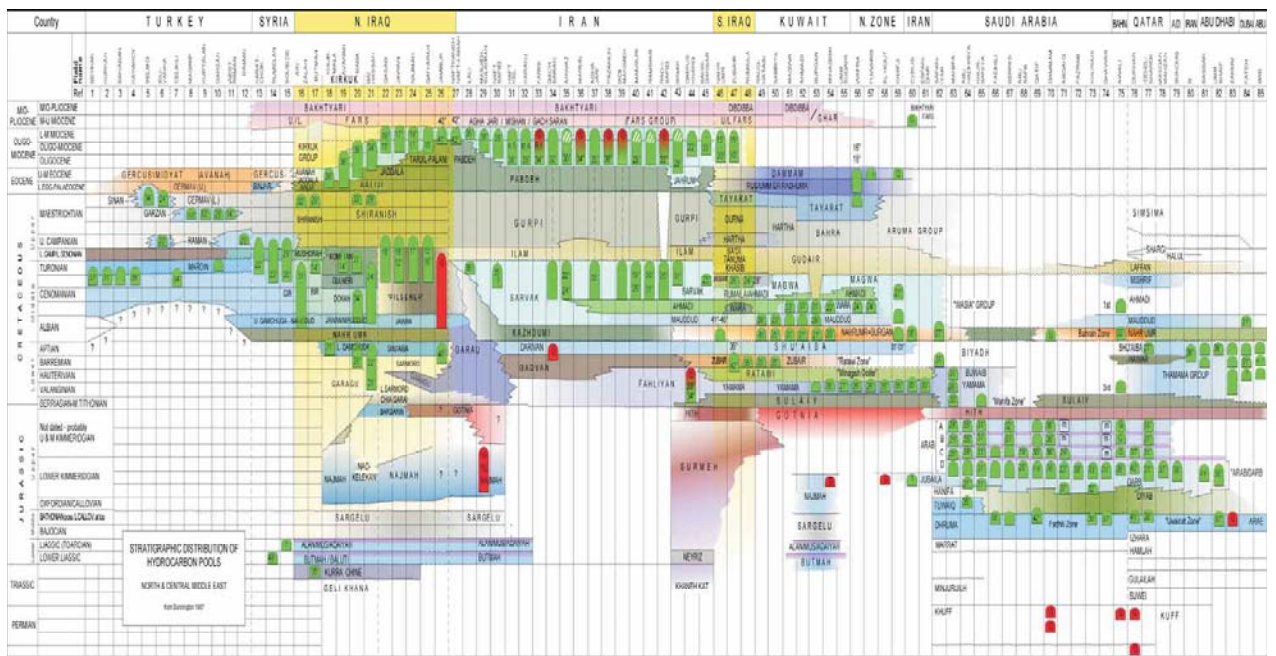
Country | TURKEY | SYRIA | N. IRAQ | IRAN | S. IRAQ | KUWAIT | N. ZONE | IRAN | SAUDI ARABIA | BAHN | QATAR | AD | IRAN | ABU DHABI | DUBAI | ABU

Ref 1 2 3 4 5 6 7 8 9 10 11 12 13 14 15 16 17 18 19 20 21 22 23 24 25 26 27 28 29 30 31 32 33 34 35 36 37 38 39 40 41 42 43 44 45 46 47 48 49 50 51 52 53 54 55 56 57 58 59 60 61 62 63 64 65 66 67 68 69 70 71 72 73 74 75 76 77 78 79 80 81 82 83 84 85

KIRKUK

MIO-PLIOCENE
MIO-PLIOCENE
M/U MIOCENE
L-M MIOCENE
OLIGO-MIOCENE
OLIGO-MIOCENE
OLIGOCENE
EOCENE
U-M EOCENE
L.EOC-PALAEOCENE
MAESTRICHTIAN
U. CAMPANIAN
L. CAMP./SENONIAN
TURONIAN
CENOMANIAN
ALBIAN
APTIAN
BARREMIAN
HAUTERIVIAN
VALANGINIAN
BERRIASIAN-M.TITHONIAN
Not dated - probably U. & M. KIMMERIDGIAN
LOWER KIMMERIDGIAN
OXFORDIAN/CALLOVIAN
BATHONIAN/basal L.CALLOV. area
BAJOCIAN
LIASSIC (TOARCIAN)
LOWER LIASSIC
TRIASSIC
PERMIAN

CRETACEOUS
JURASSIC

BAKHTYARI
U/L
FARS
AGHA JARI / MISHAN / GACH SARAN
FARS GROUP
U/L FARS
DIBDIBBA
BAKHTYARI
BAKHTYARI FARS
GHAR
KIRKUK GROUP
PABDEH
JADDALA
TARJIL-PALANI
AVANAH
GERCUS
SINJAR
AALIJI
GERCUS-MIDYAT AVANAH
GERMAV (U)
SHAN
GARZAN
GERMAV (L)
SHIRANISH
GURPI
PABDEH
JAHRUM
DAMMAM
RUS/UMM ER RADHUMA
TAYARAT
TAYARAT
SIMSIMA
RAMAN
HARTHA
SAADI
TANUMA
KHASIB
HARTHA
SAHRA
ARUMA GROUP
MARDIN
MUSHORAH
KOMETAN
GULNERI
DOKAN
DERDERE
"FELSENER"
ILAM
ILAM
GUDAIR
SHARGI
HALUL
LAFFAN
MISHRIF
SARVAK
SARVAK
RUMAILA
MISHRIF
AHMADI
MAGWA
WARA
MAUDDUD
MAGWA
AHMADI
"WASIA" GROUP
AHMADI
MAUDDUD
MAUDDUD
NAHR UMR
KAZHDUMI
NAHR UMR/BURGAN
Bab/Bakri Zone
NAHR UMR
SHUAIBA
SHU'AIBA
GARAU
DARIYAN
SARMORD
ZUBAIR
ZUBAIR
"Ratawi Zone"
"Minagish Oolite"
BIYADH
GADVAN
FAHLIYAN
RATAWI
BUWAIB
YAMAMA
YAMAMA
YAMAMA
MINAGISH
"Manifa Zone"
THAMAMA GROUP
SULAIY
SULAIY
GARAGU
L. SARMORD/CHIA GARA
BARSARIN
GOTNIA
HITH
GOTNIA
HITH
ARAB
A B C D
ARABIAN
NAOKELEKAN
NAJMAH
SURMEH
NAJMAH
JUBAILA
HANIFA
TUWAIQ
DIYAB
"Uweinat Zone"
ARAE
DHRUMA
Fadhili Zone
SARGELU
SARGELU
SARGELU
MARRAT
IZHARA
HAMLAH
ALAN/MUS/ADAIYAH
ALAN/MUS/ADAIYAH
ALAN/MUS/ADAIYAH
BUTMAH / BALUTI
BUTMAH
BUTMAH
NEYRIZ
KURRA CHINE
GELI KHANA
KHANEH KAT
MINJUR/JILH
GULAILAH
SUDAIR
KHUFF
KHUFF

STRATIGRAPHIC DISTRIBUTION OF HYDROCARBON POOLS
NORTH & CENTRAL MIDDLE EAST
from Dunnington 1967